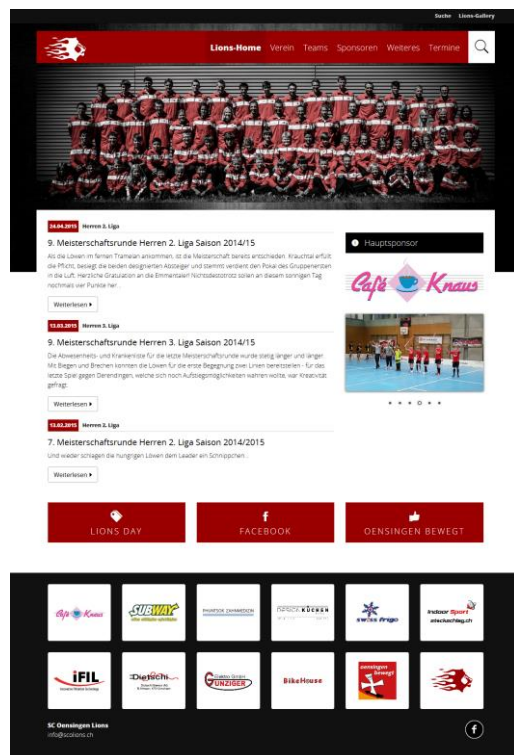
Suche Lions-Gallery

Lions-Home Verein Teams Sponsoren Weiteres Termine

24.04.2015 Herren 3. Liga

9. Meisterschaftsrunde Herren 2. Liga Saison 2014/15

Als die Löwen im fernen Thalwilan ankommen, ist die Meisterschaft bereits entschieden. Krauchtal erfüllt die Pflicht, besiegt die beiden designierten Absteiger und stemmt verdient den Pokal des Gruppensiegers in die Luft. Herzliche Gratulation an die Emmentaler! Nichtsdestotrotz sollen an diesem sonnigen Tag nochmals vier Punkte her...

Weiterlesen

13.03.2015 Herren 3. Liga

9. Meisterschaftsrunde Herren 3. Liga Saison 2014/15

Die Abwesenheits- und Krankenliste für die letzte Meisterschaftsrunde wurde stetig länger und länger. Mit Biegen und Brechen konnten die Löwen für die erste Begegnung zwei Linien bereitstellen - für das letzte Spiel gegen Oerendingen, welche sich noch Aufstiegsmöglichkeiten wahren wollte, war Kreativität gefragt.

Weiterlesen

13.02.2015 Herren 2. Liga

7. Meisterschaftsrunde Herren 2. Liga Saison 2014/2015

Und wieder schlagen die hungrigen Löwen dem Leader ein Schnippchen ...

Weiterlesen

Hauptsponsor

Café Knaus

LIONS DAY FACEBOOK OENSINGEN BEWEGT

Café Knaus SUBWAY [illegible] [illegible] KÜCHEN swiss frigo Indoor Sport stockschlag.ch

iFIL Dietschi Gunziger BikeHouse oensingen bewegt

SC Oensingen Lions
info@sclions.ch